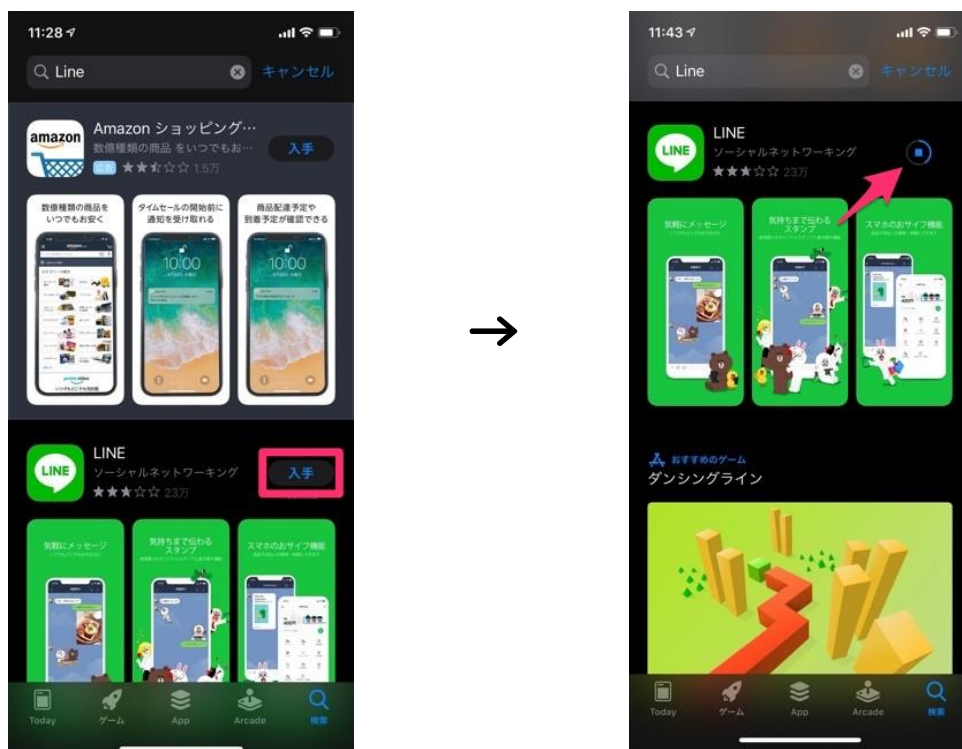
11:28

Line

キャンセル

amazon

Amazon ショッピング…

数億種類の商品 をいつでもお…

広告 1.5万

入手

数億種類の商品を いつでもお安く

タイムセールの開始前に 通知を受け取れる

商品配達予定や 到着予定が確認できる

10:00

10:00

LINE

LINE

ソーシャルネットワーキング

23万

入手

気軽にメッセージ

気持ちまで伝わる スタンプ

スマホのおサイフ機能

Today ゲーム App Arcade 検索

→

11:43

Line

キャンセル

LINE

LINE

ソーシャルネットワーキング

23万

気軽にメッセージ

気持ちまで伝わる スタンプ

スマホのおサイフ機能

おすすめのゲーム

ダンシングライン

Today ゲーム App Arcade 検索